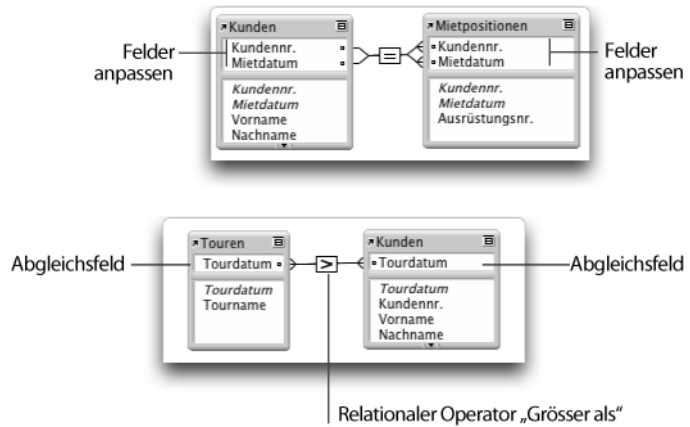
Felder anpassen

Kunden
Kundennr.
Mietdatum
Kundennr.
Mietdatum
Vorname
Nachname

=

Mietpositionen
Kundennr.
Mietdatum
Kundennr.
Mietdatum
Ausrüstungsnr.

Felder anpassen

Abgleichsfeld

Touren
Tourdatum
Tourdatum
Tourname

>

Kunden
Tourdatum
Tourdatum
Kundennr.
Vorname
Nachname

Abgleichsfeld

Relationaler Operator „Grösser als"